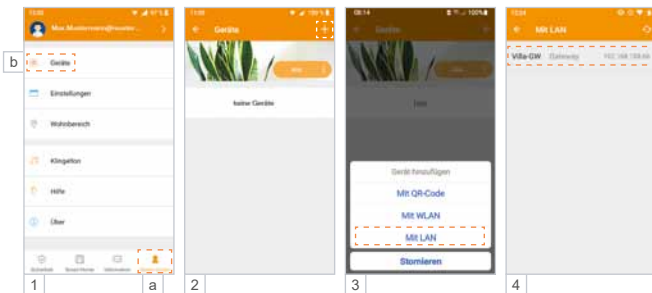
b
Max.Mustermann@mustermail...
Geräte
Einstellungen
Wohnbereich
Klingelton
Hilfe
Über
Schnellzeit
Smart Home
Informationen
a
1

Geräte
+
keine Geräte
2

Geräte
Geräte hinzufügen
Mit QR-Code
Mit WLAN
Mit LAN
Stornieren
3

Mit LAN
Villa-GW
Gateway
192.168.158.68
4